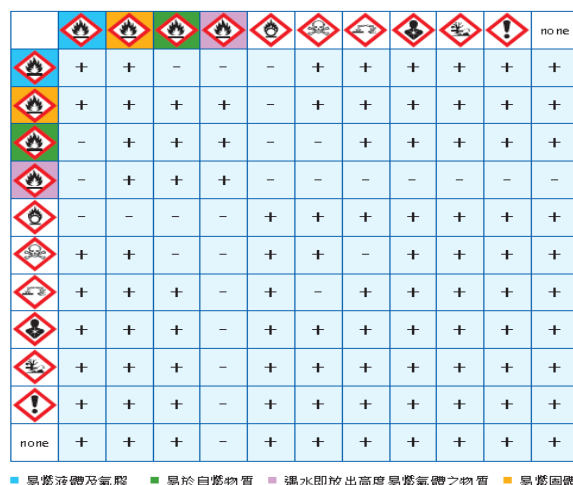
| | | | | | | | | | | | none |
|---|---|---|---|---|---|---|---|---|---|---|---|
| | + | + | − | − | − | + | + | + | + | + | + |
| | + | + | + | + | − | + | + | + | + | + | + |
| | − | + | + | + | − | − | + | + | + | + | + |
| | − | + | + | + | − | − | − | − | − | − | − |
| | − | − | − | − | + | + | + | + | + | + | + |
| | + | + | − | − | + | + | − | + | + | + | + |
| | + | + | + | − | + | − | + | + | + | + | + |
| | + | + | + | − | + | + | + | + | + | + | + |
| | + | + | + | − | + | + | + | + | + | + | + |
| | + | + | + | − | + | + | + | + | + | + | + |
| none | + | + | + | − | + | + | + | + | + | + | + |

易燃液體及氣體 易於自燃物質 遇水即放出高度易燃氣體之物質 易燃固體